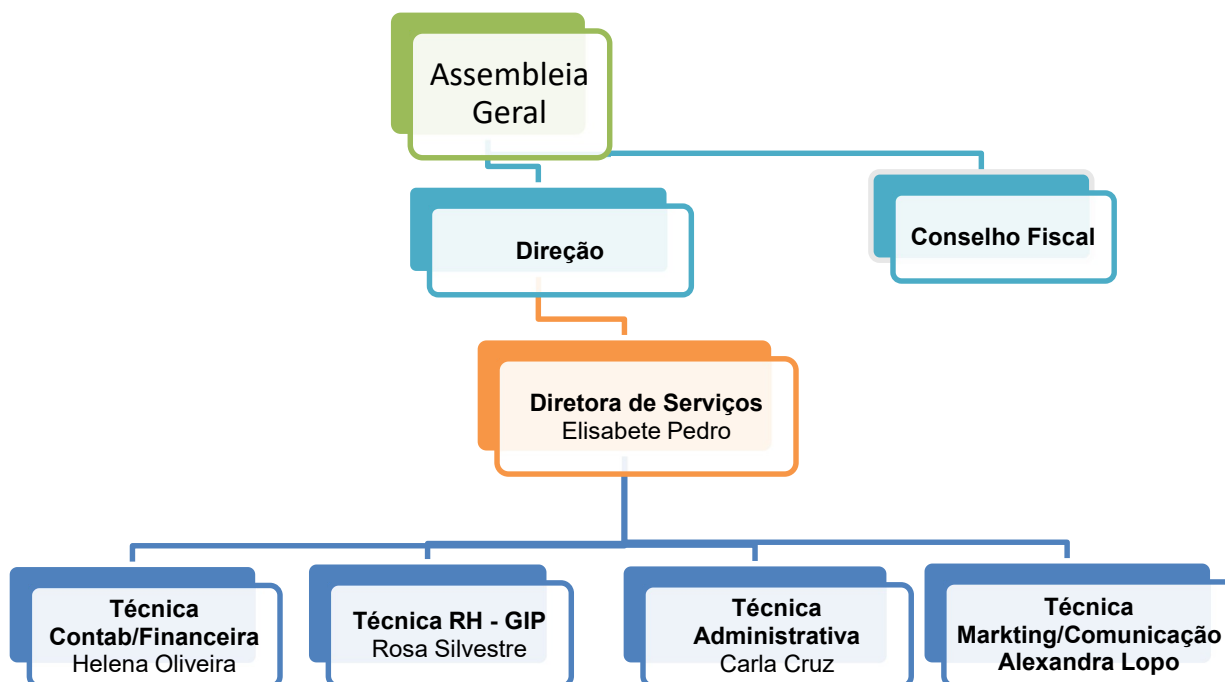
Assembleia Geral

Direção

Conselho Fiscal

Diretora de Serviços
Elisabete Pedro

Técnica Contab/Financeira
Helena Oliveira

Técnica RH - GIP
Rosa Silvestre

Técnica Administrativa
Carla Cruz

Técnica Markting/Comunicação
Alexandra Lopo